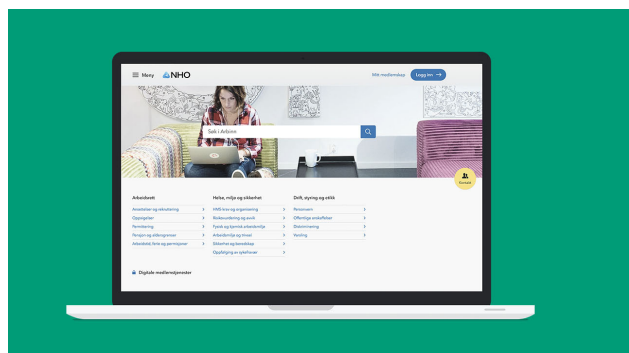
Meny NHO

Bli medlem Logg inn

Søk i Arbinn

Kontakt

Arbeidsrett

Ansettelser og rekruttering

Oppsigelser

Permittering

Pensjon og aldersgrenser

Arbeidstid, ferie og permisjoner

Helse, miljø og sikkerhet

HMS krav og organisering

Risikovurdering og avvik

Fysisk og kjemisk arbeidsmiljø

Arbeidsmiljø og ytringsfrihet

Sikkerhet og beredskap

Oppfølging av sykefravær

Drift, styring og etikk

Personvern

Offentlige anskaffelser

Diskriminering

Varsling

Digitale medlemstjenester